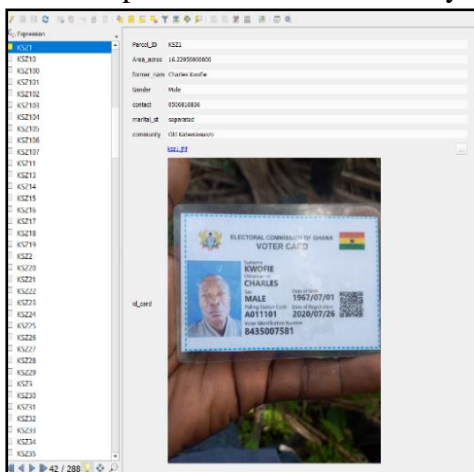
Expression
KSZ1
KSZ10
KSZ100
KSZ101
KSZ102
KSZ103
KSZ104
KSZ105
KSZ106
KSZ107
KSZ11
KSZ13
KSZ14
KSZ15
KSZ16
KSZ17
KSZ18
KSZ19
KSZ2
KSZ20
KSZ21
KSZ22
KSZ23
KSZ24
KSZ25
KSZ26
KSZ27
KSZ28
KSZ29
KSZ3
KSZ30
KSZ31
KSZ32
KSZ33
KSZ34
KSZ35
42 / 288

Parcel_ID KSZ1
Area_acres 16.22950000000
Former_nam Charles Kwofie
Gender Male
contact 0500020000
marital_st seperated
community Old Katawaawso
ksz1.jpg

id_card

ELECTORAL COMMISSION OF GHANA
VOTER CARD
Surname
KWOFIE
Other names
CHARLES
Sex
MALE
Date of Birth
1967/07/01
Polling Station Code
A011101
Date of Registration
2020/07/26
Voter Identification Number
8435007581